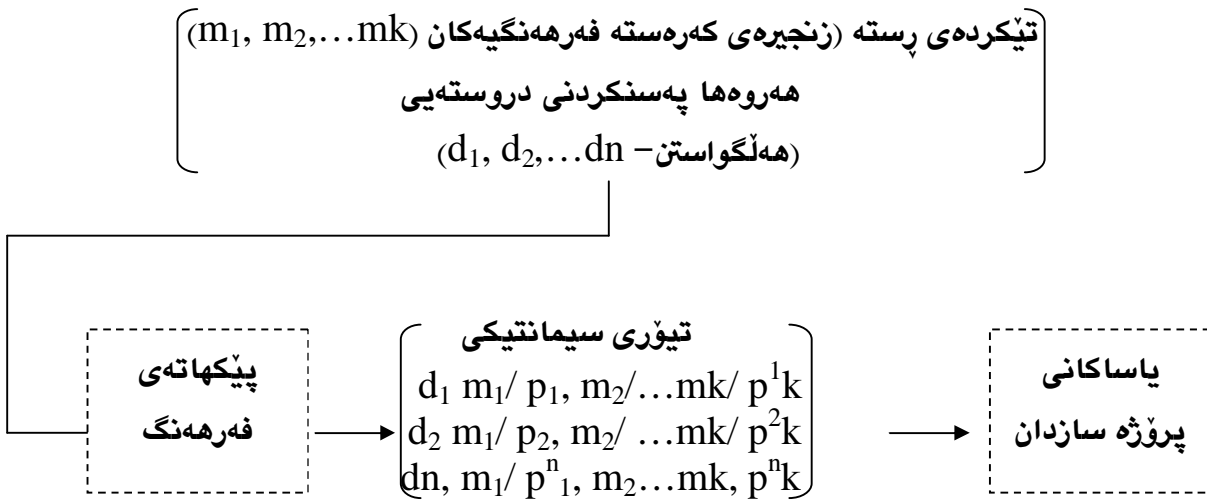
تێکردەی ڕستە (زنجیرەی کەرەستە فەرهەنگیەکان ($m_1, m_2, \ldots mk$)
هەروەها پەسنکردنی دروستەیی
(هەڵگواستن $- d_1, d_2, \ldots dn$)

پێکهاتەی فەرهەنگ

تیۆری سیمانتیکی
$d_1\ m_1/\ p_1, m_2/\ldots mk/\ p^1k$
$d_2\ m_1/\ p_2, m_2/\ \ldots mk/\ p^2k$
$dn, m_1/\ p^n{}_1, m_2\ldots mk, p^nk$

یاساکانی پرۆژە سازدان